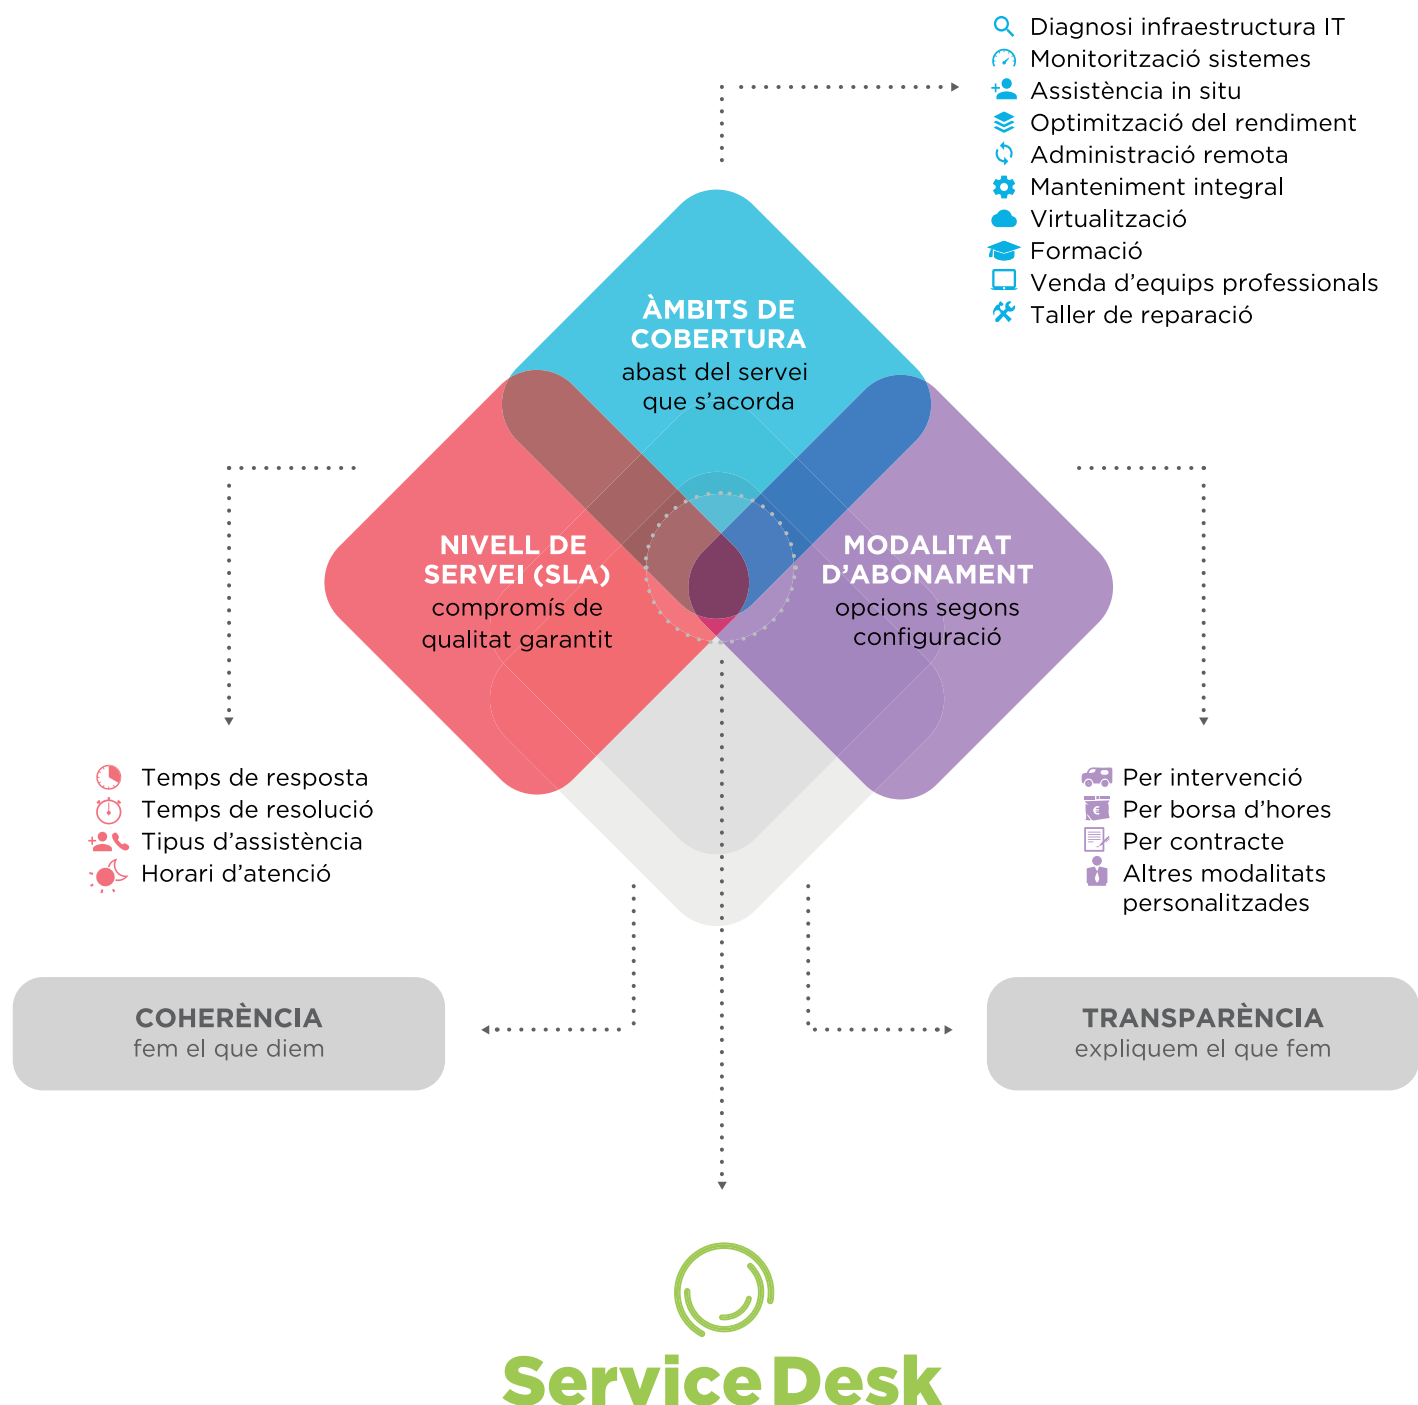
Diagnosi infraestructura IT
Monitorització sistemes
Assistència in situ
Optimització del rendiment
Administració remota
Manteniment integral
Virtualització
Formació
Venda d'equips professionals
Taller de reparació

ÀMBITS DE COBERTURA
abast del servei que s'acorda

NIVELL DE SERVEI (SLA)
compromís de qualitat garantit

MODALITAT D'ABONAMENT
opcions segons configuració

Temps de resposta
Temps de resolució
Tipus d'assistència
Horari d'atenció

Per intervenció
Per borsa d'hores
Per contracte
Altres modalitats personalitzades

COHERÈNCIA
fem el que diem

TRANSPARÈNCIA
expliquem el que fem

Service Desk